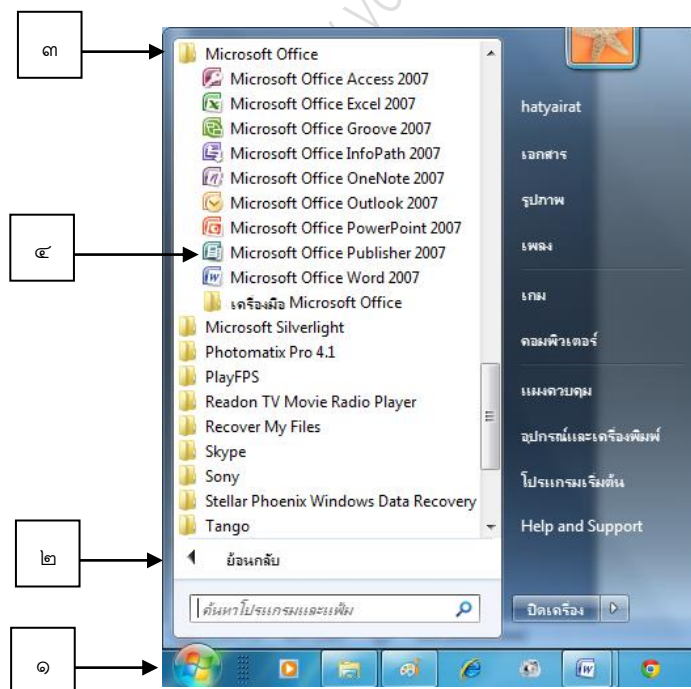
๓

Microsoft Office
Microsoft Office Access 2007
Microsoft Office Excel 2007
Microsoft Office Groove 2007
Microsoft Office InfoPath 2007
Microsoft Office OneNote 2007
Microsoft Office Outlook 2007
Microsoft Office PowerPoint 2007
Microsoft Office Publisher 2007
Microsoft Office Word 2007
เครื่องมือ Microsoft Office
Microsoft Silverlight
Photomatix Pro 4.1
PlayFPS
Readon TV Movie Radio Player
Recover My Files
Skype
Sony
Stellar Phoenix Windows Data Recovery
Tango

๔

hatyairat
เอกสาร
รูปภาพ
เพลง
เกม
คอมพิวเตอร์
แผงควบคุม
อุปกรณ์และเครื่องพิมพ์
โปรแกรมเริ่มต้น
Help and Support

๒

ย้อนกลับ

ค้นหาโปรแกรมและแฟ้ม

ปิดเครื่อง

๑